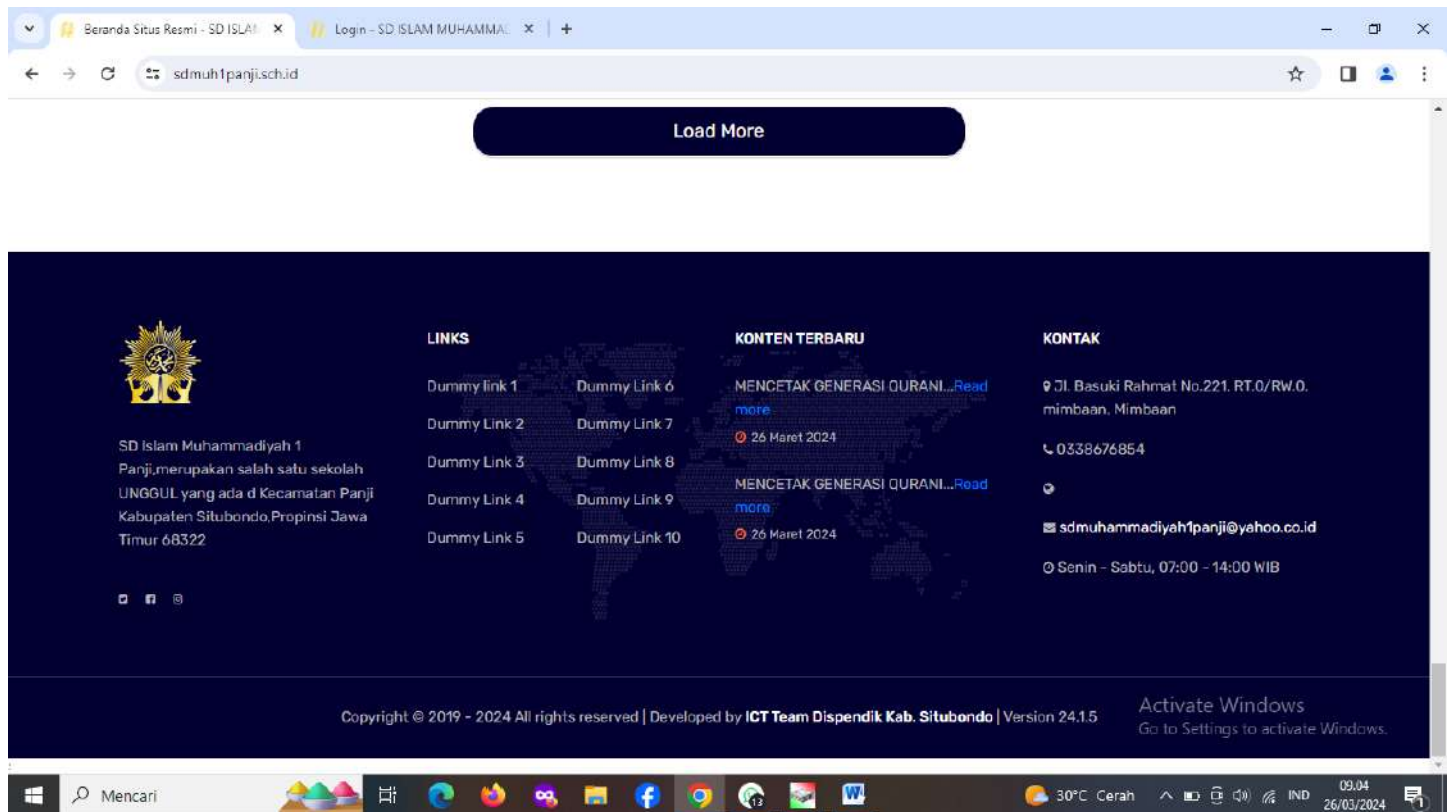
Beranda Situs Resmi - SD ISLAM ×
Login - SD ISLAM MUHAMMAD ×
+

sdmuh1panji.sch.id

Load More

SD Islam Muhammadiyah 1 Panji,merupakan salah satu sekolah UNGGUL yang ada d Kecamatan Panji Kabupaten Situbondo,Propinsi Jawa Timur 68322

LINKS

Dummy link 1
Dummy Link 2
Dummy Link 3
Dummy Link 4
Dummy Link 5
Dummy Link 6
Dummy Link 7
Dummy Link 8
Dummy Link 9
Dummy Link 10

KONTEN TERBARU

MENCETAK GENERASI QURANI...Read more
26 Maret 2024

MENCETAK GENERASI QURANI...Read more
26 Maret 2024

KONTAK

Jl. Basuki Rahmat No.221. RT.0/RW.0. mimbaan. Mimbaan

0338676854

sdmuhammadiyah1panji@yahoo.co.id

Senin - Sabtu, 07:00 - 14:00 WIB

Copyright © 2019 - 2024 All rights reserved | Developed by ICT Team Dispendik Kab. Situbondo | Version 24.1.5

Activate Windows
Go to Settings to activate Windows.

Mencari

30°C Cerah

IND

09.04
26/03/2024